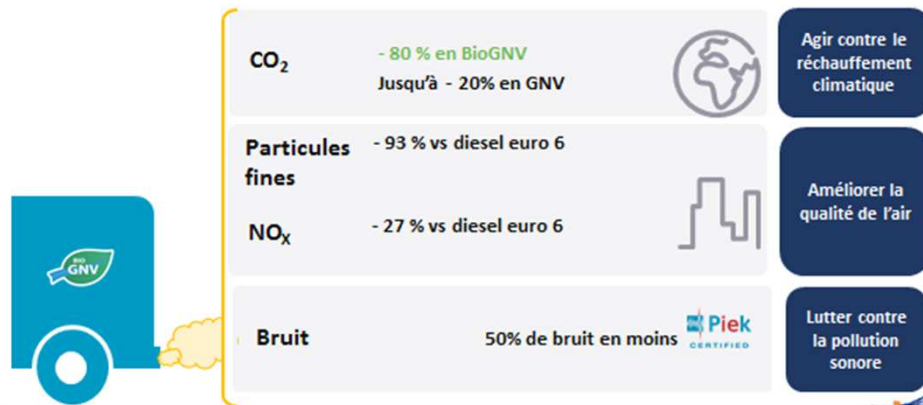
BIO GNV

$CO_2$

- 80 % en BioGNV
Jusqu'à - 20% en GNV

Agir contre le réchauffement climatique

Particules fines

- 93 % vs diesel euro 6

$NO_X$

- 27 % vs diesel euro 6

Améliorer la qualité de l'air

Bruit

50% de bruit en moins

Piek CERTIFIED

Lutter contre la pollution sonore